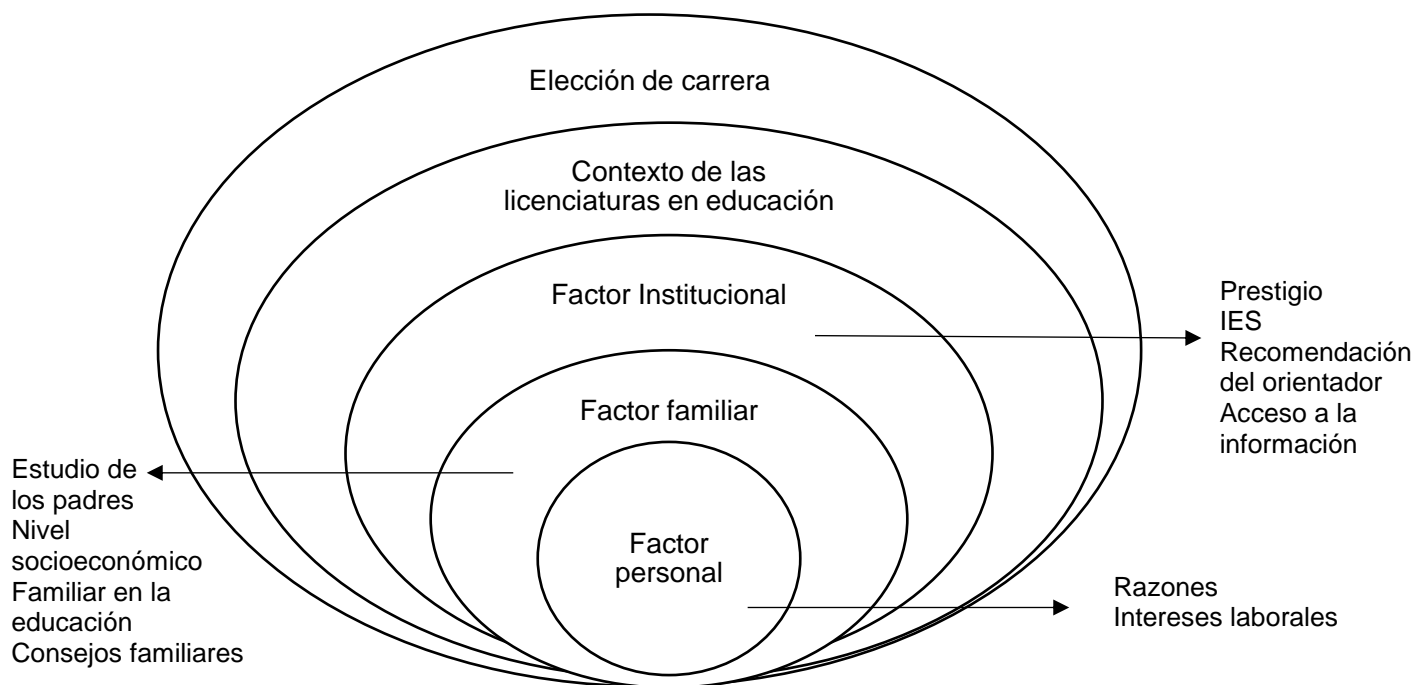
Elección de carrera

Contexto de las licenciaturas en educación

Factor Institucional

Prestigio
IES
Recomendación del orientador
Acceso a la información

Factor familiar

Estudio de los padres
Nivel socioeconómico
Familiar en la educación
Consejos familiares

Factor personal

Razones
Intereses laborales